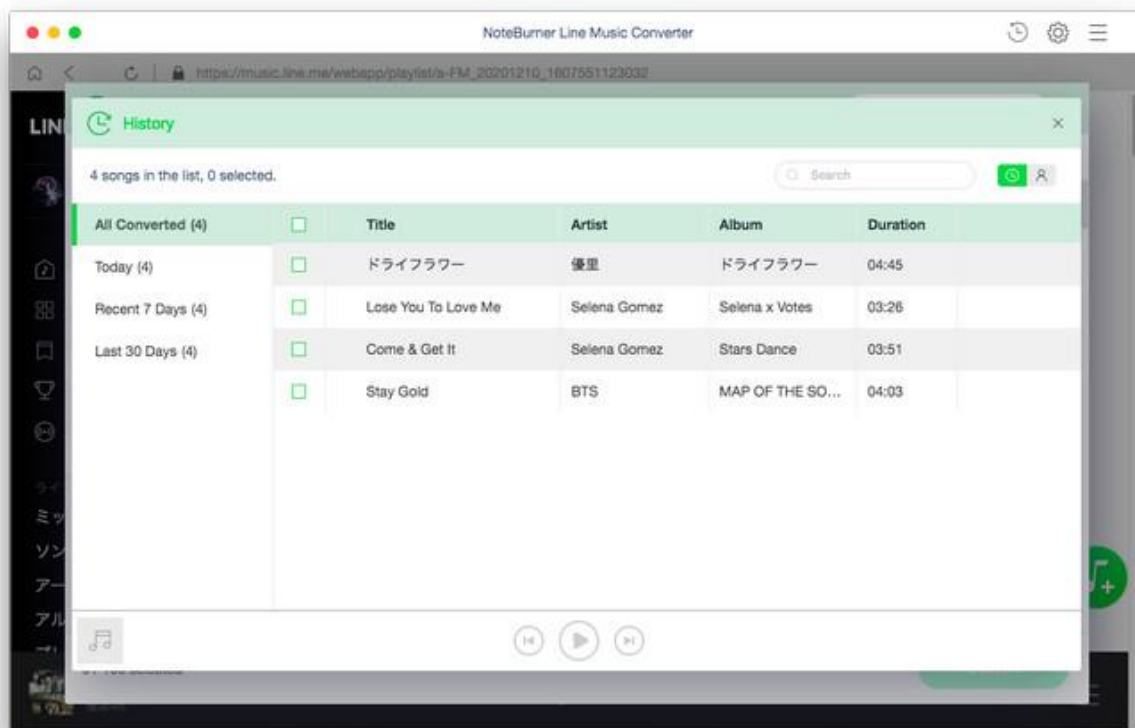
NoteBurner Line Music Converter

https://music.line.me/webapp/playlist/a-FM_20201210_1607551123032

LIN

History

4 songs in the list, 0 selected.

Search

All Converted (4)

Today (4)

Recent 7 Days (4)

Last 30 Days (4)

| | Title | Artist | Album | Duration |
|---|---|---|---|---|
| | ドライフラワー | 優里 | ドライフラワー | 04:45 |
| | Lose You To Love Me | Selena Gomez | Selena x Votes | 03:26 |
| | Come & Get It | Selena Gomez | Stars Dance | 03:51 |
| | Stay Gold | BTS | MAP OF THE SO... | 04:03 |

ミッ
ソン
アー
アル